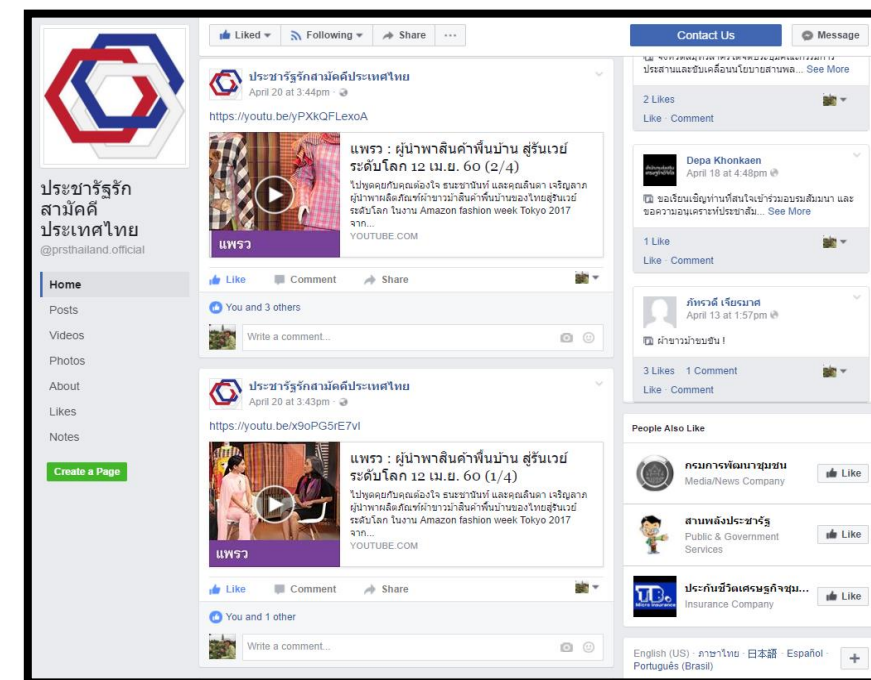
ประชารัฐรักสามัคคีประเทศไทย
@prsthailand.official

Home
Posts
Videos
Photos
About
Likes
Notes

Create a Page

Liked ▾ Following ▾ Share ···

ประชารัฐรักสามัคคีประเทศไทย
April 20 at 3:44pm

https://youtu.be/yPXkQFLexoA

แพร : ผู้นำพาสินค้าพื้นบ้าน สู่รันเวย์ระดับโลก 12 เม.ย. 60 (2/4)
ไปพูดคุยกับคุณต้องใจ ธนชานันท์ และคุณลินดา เจริญลาภ ผู้นำพาผลิตภัณฑ์ผ้าขาวม้าสินค้าพื้นบ้านของไทยสู่รันเวย์ระดับโลก ในงาน Amazon fashion week Tokyo 2017 จาก...
YOUTUBE.COM
แพรว

Like Comment Share

You and 3 others

Write a comment...

ประชารัฐรักสามัคคีประเทศไทย
April 20 at 3:43pm

https://youtu.be/x9oPG5rE7vI

แพร : ผู้นำพาสินค้าพื้นบ้าน สู่รันเวย์ระดับโลก 12 เม.ย. 60 (1/4)
ไปพูดคุยกับคุณต้องใจ ธนชานันท์ และคุณลินดา เจริญลาภ ผู้นำพาผลิตภัณฑ์ผ้าขาวม้าสินค้าพื้นบ้านของไทยสู่รันเวย์ระดับโลก ในงาน Amazon fashion week Tokyo 2017 จาก...
YOUTUBE.COM
แพรว

Like Comment Share

You and 1 other

Write a comment...

Contact Us Message

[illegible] ประสานและขับเคลื่อนนโยบายสานพล... See More

2 Likes
Like · Comment

Depa Khonkaen
April 18 at 4:48pm
ขอเรียนเชิญท่านที่สนใจเข้าร่วมอบรมสัมมนา และขอความอนุเคราะห์ประชาสัม... See More

1 Like
Like · Comment

ภัทรวดี เจียรมาศ
April 13 at 1:57pm
ผ้าขาวม้าขบขัน !

3 Likes 1 Comment
Like · Comment

People Also Like

กรมการพัฒนาชุมชน
Media/News Company
Like

สานพลังประชารัฐ
Public & Government Services
Like

ประกันชีวิตเศรษฐกิจชุม...
Insurance Company
Like

English (US) · ภาษาไทย · 日本語 · Español · Português (Brasil)